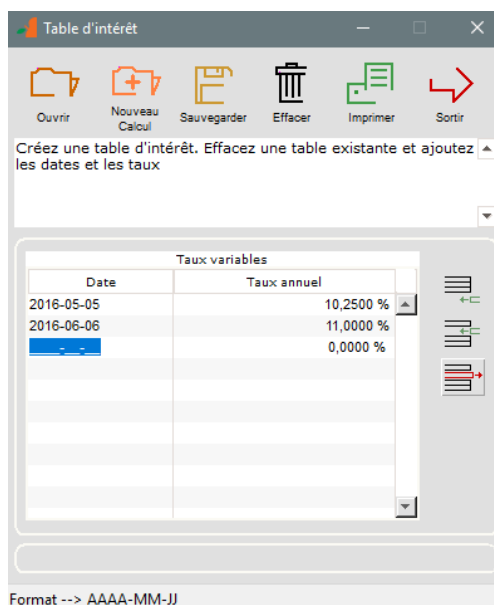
Table d'intérêt

Ouvrir
Nouveau Calcul
Sauvegarder
Effacer
Imprimer
Sortir

Créez une table d'intérêt. Effacez une table existante et ajoutez les dates et les taux

Taux variables

| Date | Taux annuel |
|---|---|
| 2016-05-05 | 10,2500 % |
| 2016-06-06 | 11,0000 % |
| ____-__-__ | 0,0000 % |

Format --> AAAA-MM-JJ